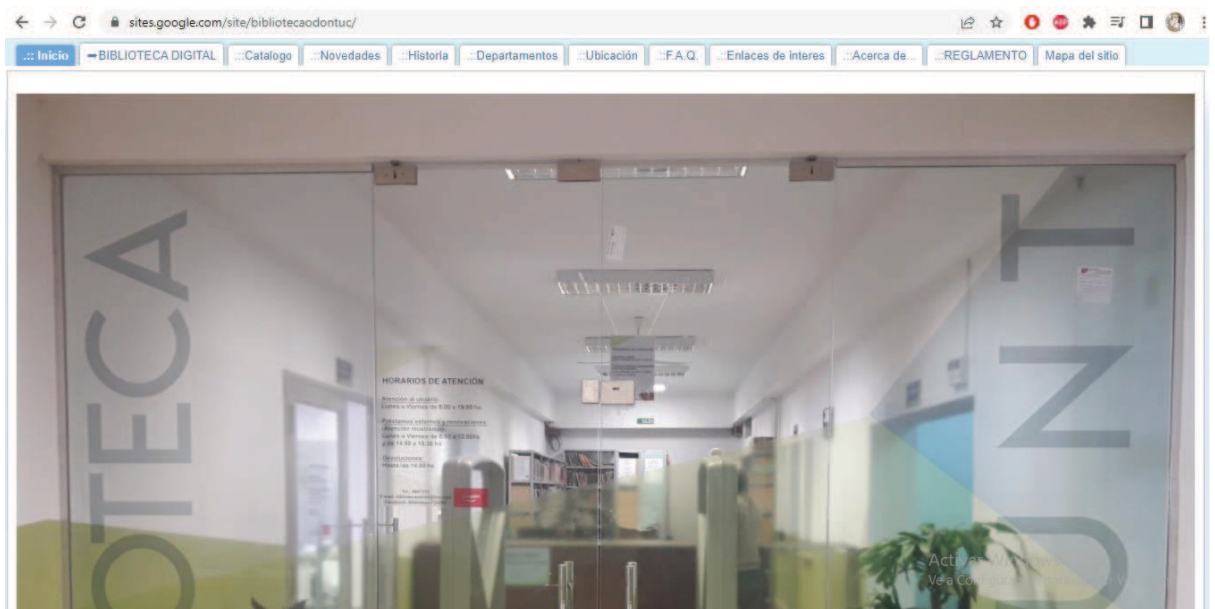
sites.google.com/site/bibliotecaodontuc/

.:: Inicio | BIBLIOTECA DIGITAL | ::Catalogo | ::Novedades | ::Historia | ::Departamentos | ::Ubicación | ::F.A.Q. | ::Enlaces de interes | ::Acerca de... | ::REGLAMENTO | Mapa del sitio

OTECA

HORARIOS DE ATENCIÓN

Atención al usuario: Lunes a Viernes de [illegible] hs.

Préstamos externos y renovaciones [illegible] Lunes a Viernes de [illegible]

Devoluciones: Hasta las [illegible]

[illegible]

UNT

Activar Windows
Ve a Configuración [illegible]